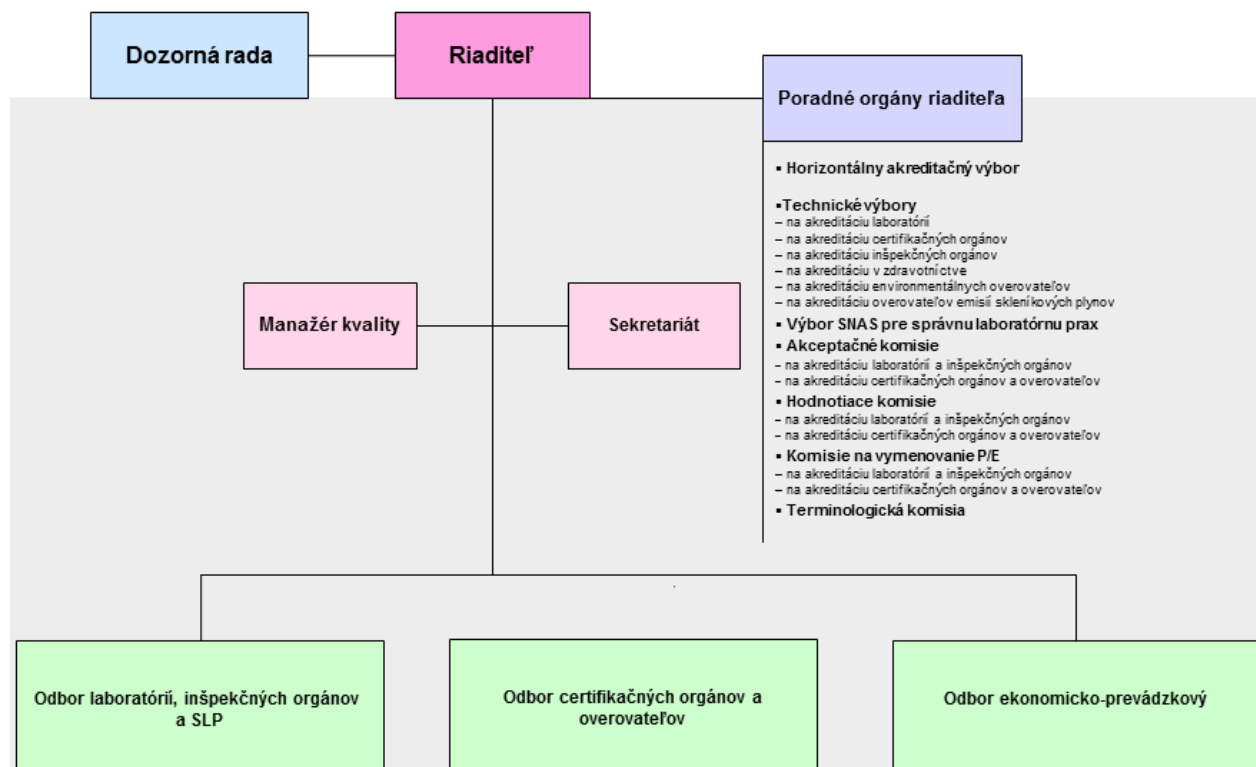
Dozorná rada

Riaditeľ

Poradné orgány riaditeľa

▪ Horizontálny akreditačný výbor

▪Technické výbory
– na akreditáciu laboratórií
– na akreditáciu certifikačných orgánov
– na akreditáciu inšpekčných orgánov
– na akreditáciu v zdravotníctve
– na akreditáciu environmentálnych overovateľov
– na akreditáciu overovateľov emisií skleníkových plynov
▪ Výbor SNAS pre správnu laboratórnu prax
▪ Akceptačné komisie
– na akreditáciu laboratórií a inšpekčných orgánov
– na akreditáciu certifikačných orgánov a overovateľov
▪ Hodnotiace komisie
– na akreditáciu laboratórií a inšpekčných orgánov
– na akreditáciu certifikačných orgánov a overovateľov
▪ Komisie na vymenovanie P/E
– na akreditáciu laboratórií a inšpekčných orgánov
– na akreditáciu certifikačných orgánov a overovateľov
▪ Terminologická komisia

Manažér kvality

Sekretariát

Odbor laboratórií, inšpekčných orgánov a SLP

Odbor certifikačných orgánov a overovateľov

Odbor ekonomicko-prevádzkový